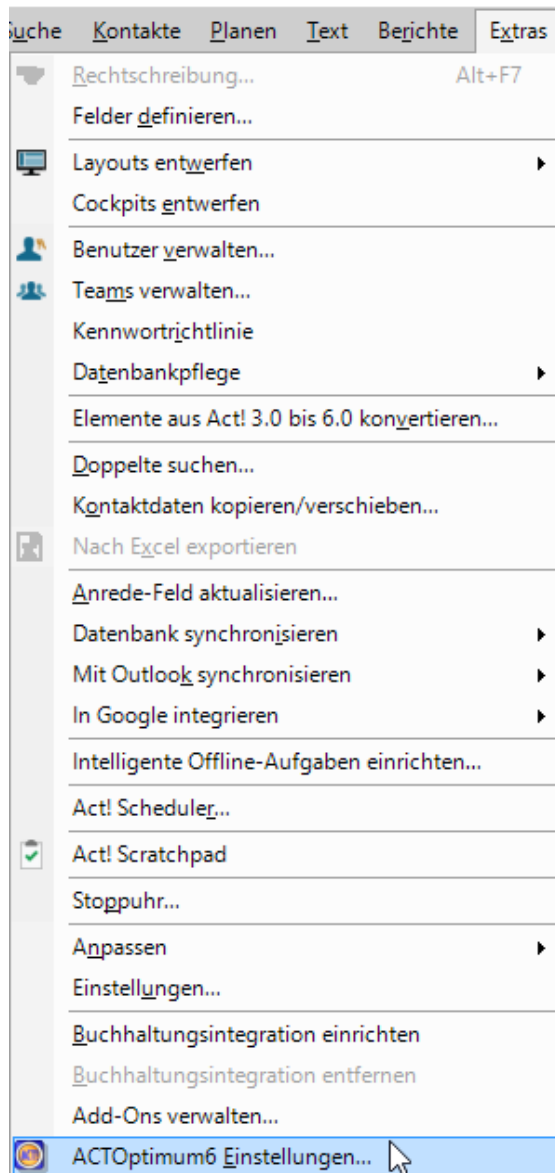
Suche Kontakte Planen Text Berichte Extras

Rechtschreibung... Alt+F7
Felder definieren...
Layouts entwerfen
Cockpits entwerfen
Benutzer verwalten...
Teams verwalten...
Kennwortrichtlinie
Datenbankpflege
Elemente aus Act! 3.0 bis 6.0 konvertieren...
Doppelte suchen...
Kontaktdaten kopieren/verschieben...
Nach Excel exportieren
Anrede-Feld aktualisieren...
Datenbank synchronisieren
Mit Outlook synchronisieren
In Google integrieren
Intelligente Offline-Aufgaben einrichten...
Act! Scheduler...
Act! Scratchpad
Stoppuhr...
Anpassen
Einstellungen...
Buchhaltungsintegration einrichten
Buchhaltungsintegration entfernen
Add-Ons verwalten...
ACTOptimum6 Einstellungen...